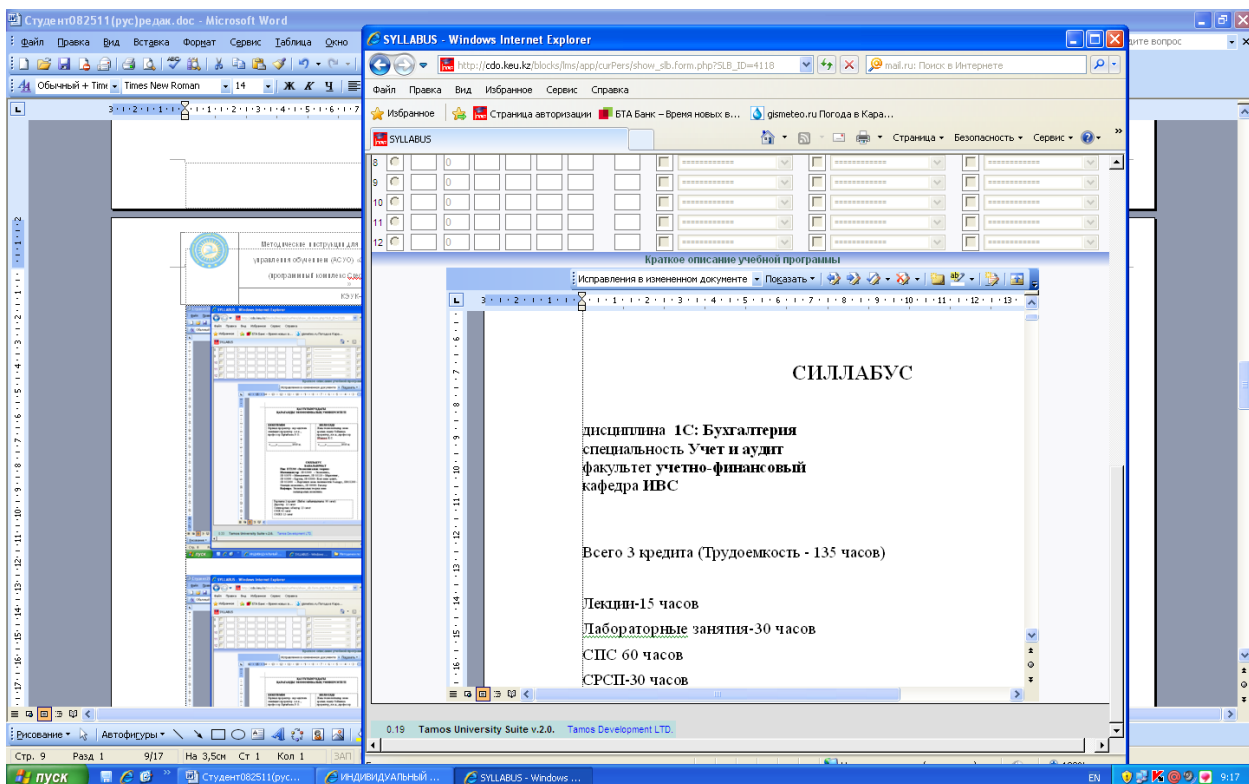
Студент082511(рус)редак.doc - Microsoft Word

Файл Правка Вид Вставка Формат Сервис Таблица Окно

Обычный + Time Times New Roman 14 Ж К Ч

ите вопрос

Методические инструкции для

управления обучением (АСУО)

(программный комплекс

SYLLABUS - Windows Internet Explorer

http://cdo.keu.kz/blocks/lms/app/curPers/show_slb.form.php?SLB_ID=4118

mail.ru: Поиск в Интернете

Файл Правка Вид Избранное Сервис Справка

Избранное Страница авторизации БТА Банк – Время новых в... gismeteo.ru Погода в Кара...

SYLLABUS

Страница Безопасность Сервис

8 0
9 0
10 0
11 0
12 0

Краткое описание учебной программы

Исправления в измененном документе Показать

СИЛЛАБУС

дисциплина 1С: Бухгалтерия
специальность Учет и аудит
факультет учетно-финансовый
кафедра ИВС

Всего 3 кредита (Трудоемкость - 135 часов)

Лекции-15 часов

Лабораторные занятия-30 часов

СПС 60 часов

СРСП-30 часов

0.19 Tamos University Suite v.2.0. Tamos Development LTD.

Рисование Автофигуры

Стр. 9 Разд 1 9/17 На 3,5см Ст 1 Кол 1 ЗАП

пуск Студент082511(рус... ИНДИВИДУАЛЬНЫЙ ... SYLLABUS - Windows ... EN 9:17